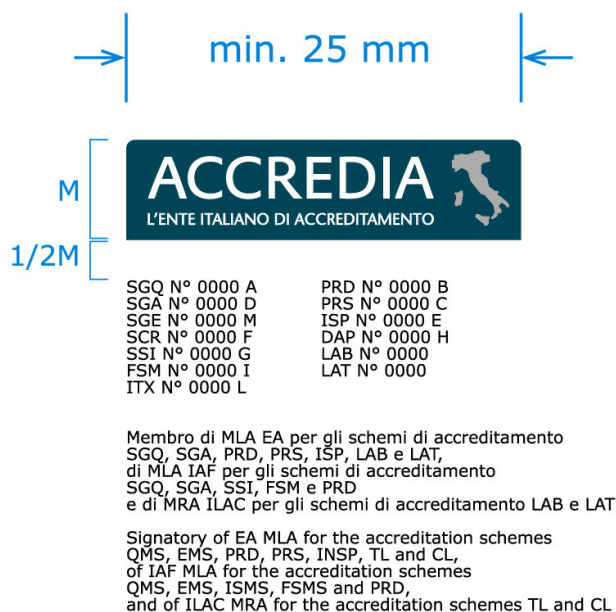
min. 25 mm

M

1/2M

ACCREDIA
L'ENTE ITALIANO DI ACCREDITAMENTO

SGQ N° 0000 A
SGA N° 0000 D
SGE N° 0000 M
SCR N° 0000 F
SSI N° 0000 G
FSM N° 0000 I
ITX N° 0000 L

PRD N° 0000 B
PRS N° 0000 C
ISP N° 0000 E
DAP N° 0000 H
LAB N° 0000
LAT N° 0000

Membro di MLA EA per gli schemi di accreditamento SGQ, SGA, PRD, PRS, ISP, LAB e LAT, di MLA IAF per gli schemi di accreditamento SGQ, SGA, SSI, FSM e PRD e di MRA ILAC per gli schemi di accreditamento LAB e LAT

Signatory of EA MLA for the accreditation schemes QMS, EMS, PRD, PRS, INSP, TL and CL, of IAF MLA for the accreditation schemes QMS, EMS, ISMS, FSMS and PRD, and of ILAC MRA for the accreditation schemes TL and CL